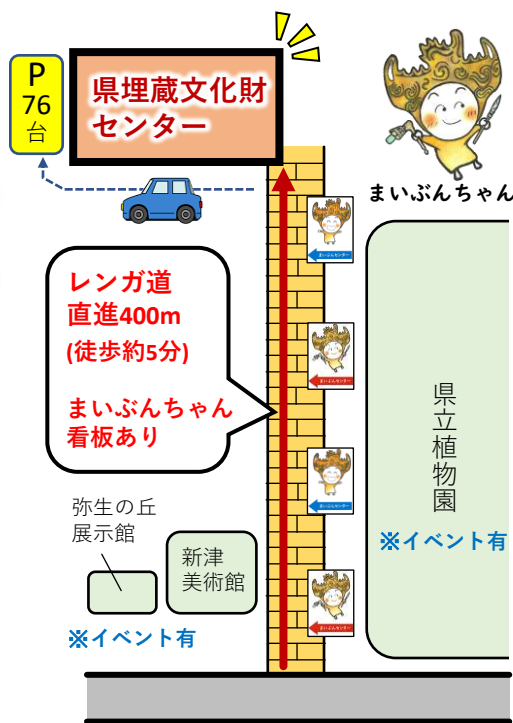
P
76
台

県埋蔵文化財
センター

まいぶんちゃん

レンガ道
直進400m
(徒歩約5分)

まいぶんちゃん
看板あり

まいぶんセンター
まいぶんセンター
まいぶんセンター
まいぶんセンター

県立植物園

※イベント有

弥生の丘
展示館

新津
美術館

※イベント有